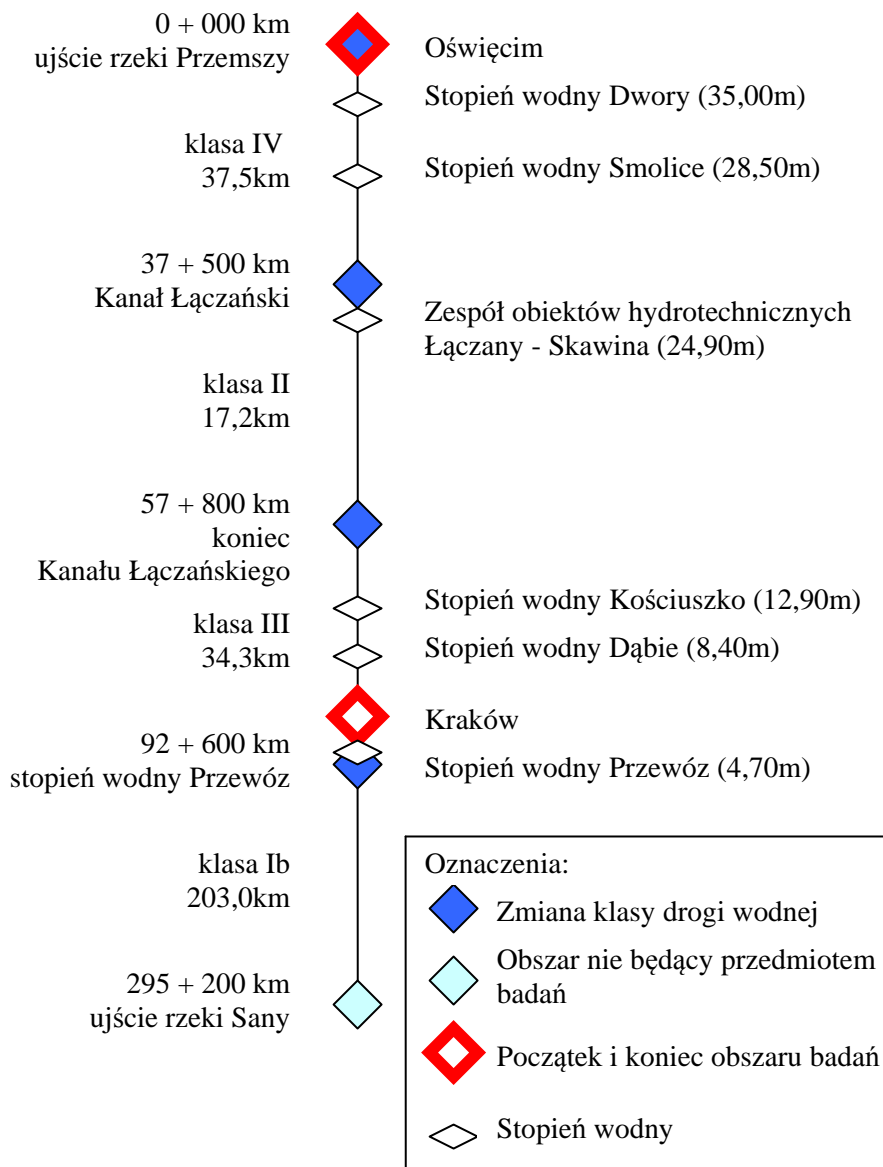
0 + 000 km
ujście rzeki Przemszy

Oświęcim

Stopień wodny Dwory (35,00m)

klasa IV
37,5km

Stopień wodny Smolice (28,50m)

37 + 500 km
Kanał Łączański

Zespół obiektów hydrotechnicznych
Łączany - Skawina (24,90m)

klasa II
17,2km

57 + 800 km
koniec
Kanału Łączańskiego

Stopień wodny Kościuszko (12,90m)

klasa III
34,3km

Stopień wodny Dąbie (8,40m)

Kraków

92 + 600 km
stopień wodny Przewóz

Stopień wodny Przewóz (4,70m)

klasa Ib
203,0km

295 + 200 km
ujście rzeki Sany

Oznaczenia:
Zmiana klasy drogi wodnej
Obszar nie będący przedmiotem badań
Początek i koniec obszaru badań
Stopień wodny